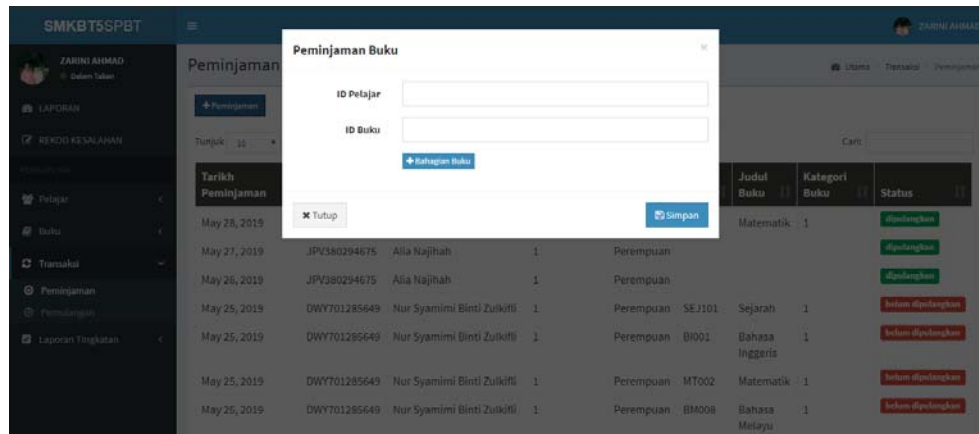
SMKBT5SPBT

ZARINI AHMAD

ZARINI AHMAD
Dalam Talian

LAPORAN
REKOD KESALAHAN
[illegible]
Pelajar
Buku
Transaksi
Peminjaman
Pemulangan
Laporan Tingkatan

Peminjaman

Utama Transaksi Peminjaman

+Peminjaman

Tunjuk 10

Cari

Peminjaman Buku

×

ID Pelajar

ID Buku

+Bahagian Buku

✖Tutup

Simpan

| Tarikh Peminjaman | | | | | | Judul Buku | Kategori Buku | Status |
|---|---|---|---|---|---|---|---|---|
| May 28, 2019 | | | | | | Matematik | 1 | dipulangkan |
| May 27, 2019 | JPV380294675 | Alia Najihah | 1 | Perempuan | | | | dipulangkan |
| May 26, 2019 | JPV380294675 | Alia Najihah | 1 | Perempuan | | | | dipulangkan |
| May 25, 2019 | DWY701285649 | Nur Syamimi Binti Zulkifli | 1 | Perempuan | SEJ101 | Sejarah | 1 | belum dipulangkan |
| May 25, 2019 | DWY701285649 | Nur Syamimi Binti Zulkifli | 1 | Perempuan | BI001 | Bahasa Inggeris | 1 | belum dipulangkan |
| May 25, 2019 | DWY701285649 | Nur Syamimi Binti Zulkifli | 1 | Perempuan | MT002 | Matematik | 1 | belum dipulangkan |
| May 25, 2019 | DWY701285649 | Nur Syamimi Binti Zulkifli | 1 | Perempuan | BM008 | Bahasa Melayu | 1 | belum dipulangkan |